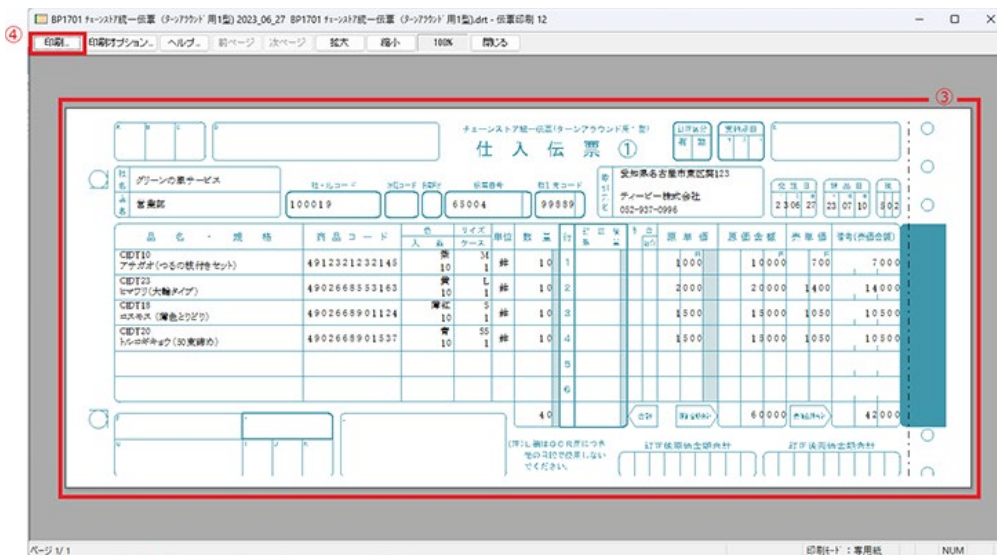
BP1701 ﾁｪｰﾝｽﾄｱ統一伝票 (ﾀｰﾝｱﾗｳﾝﾄﾞ用1型) 2023_06_27 BP1701 ﾁｪｰﾝｽﾄｱ統一伝票 (ﾀｰﾝｱﾗｳﾝﾄﾞ用1型).drt - 伝票印刷 12

④

印刷... 印刷オプション... ヘルプ... 前ページ 次ページ 拡大 縮小 100% 閉じる

③

チェーンストア統一伝票(ターンアラウンド用・型)

仕 入 伝 票 ①

訂正区分 有 無

受領印

社名 グリーンの農サービス

店名 営業部

社・店コード 100019

分類コード

伝区

伝票番号 65004

取引先コード 99889

取引先 愛知県名古屋市東区葵123 ティーピー株式会社 052-937-0996

発注日 2306 27

納品日 23 07 10

便 502

| 品名・規格 | 商品コード | 色 入数 | サイズ ケース | 単位 | 数量 | 行 | 原単価 | 原価金額 | 売単価 | 売価金額 |
|---|---|---|---|---|---|---|---|---|---|---|
| CIDT10 アサガオ(つるの枝付きセット) | 4912321232146 | 紫 10 | M 1 | 鉢 | 10 | 1 | 1000 | 10000 | 700 | 7000 |
| CIDT23 ヒマワリ(大輪タイプ) | 4902668553163 | 黄 10 | L 1 | 鉢 | 10 | 2 | 2000 | 20000 | 1400 | 14000 |
| CIDT18 コスモス(濃色とりどり) | 4902668901124 | 薄紅 10 | S 1 | 鉢 | 10 | 3 | 1500 | 15000 | 1050 | 10500 |
| CIDT20 トルコギキョウ(30束締め) | 4902668901537 | 青 10 | SS 1 | 鉢 | 10 | 4 | 1500 | 15000 | 1050 | 10500 |
| | | | | | | 5 | | | | |
| | | | | | | 6 | | | | |

40 合計 原価金額合計 60000 売価金額合計 42000

(注)この欄はGCR用につき他の印刷や記入をしないでください。

訂正後原価金額合計 訂正後売価金額合計

ページ 1/ 1

印刷モード：専用紙

NUM